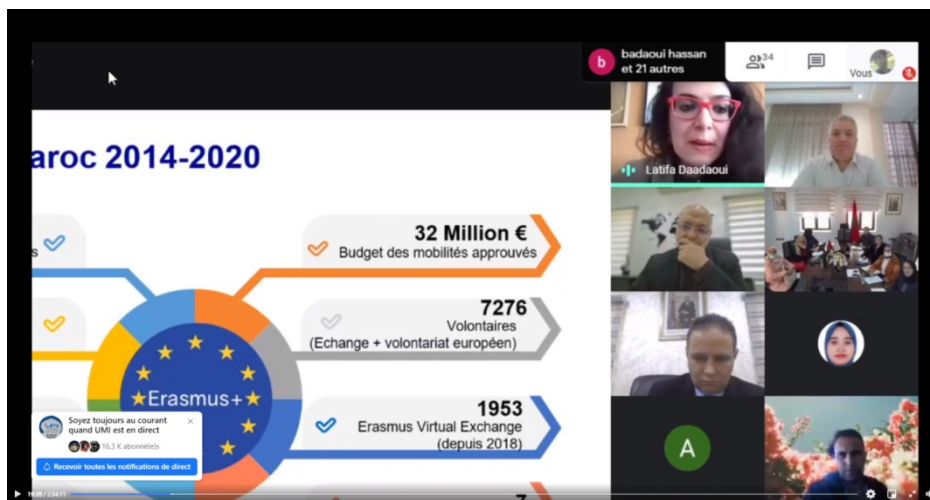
b badaoui hassan et 21 autres

34

Vous

aroc 2014-2020

s

32 Million €
Budget des mobilités approuvés

7276
Volontaires
(Echange + volontariat européen)

Erasmus+

1953
Erasmus Virtual Exchange
(depuis 2018)

Latifa Daadaoui

A

Soyez toujours au courant quand UMI est en direct
16,3 K abonné(e)s
Recevoir toutes les notifications de direct